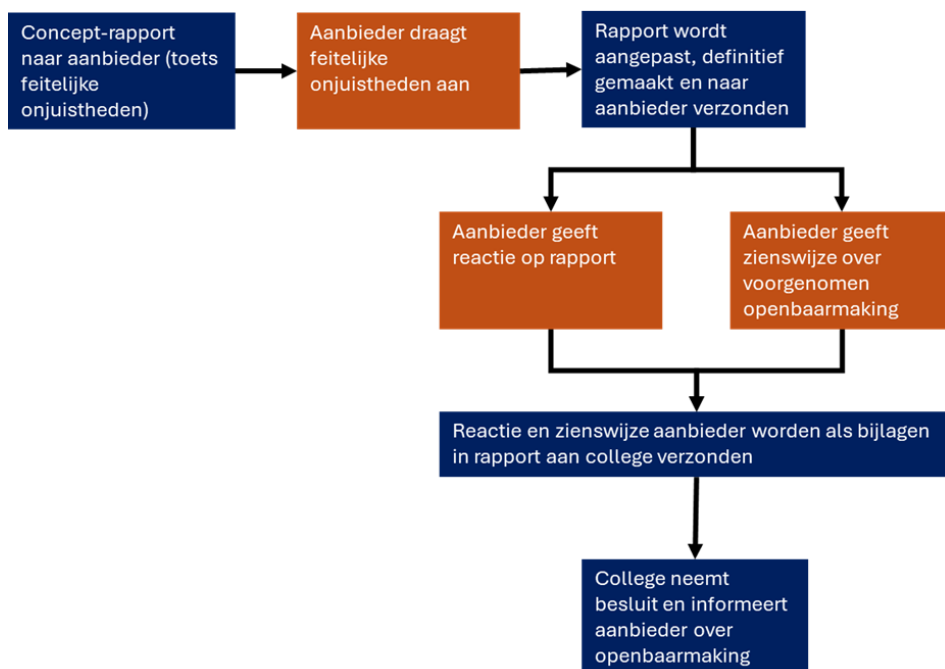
Concept-rapport naar aanbieder (toets feitelijke onjuistheden)

Aanbieder draagt feitelijke onjuistheden aan

Rapport wordt aangepast, definitief gemaakt en naar aanbieder verzonden

Aanbieder geeft reactie op rapport

Aanbieder geeft zienswijze over voorgenomen openbaarmaking

Reactie en zienswijze aanbieder worden als bijlagen in rapport aan college verzonden

College neemt besluit en informeert aanbieder over openbaarmaking